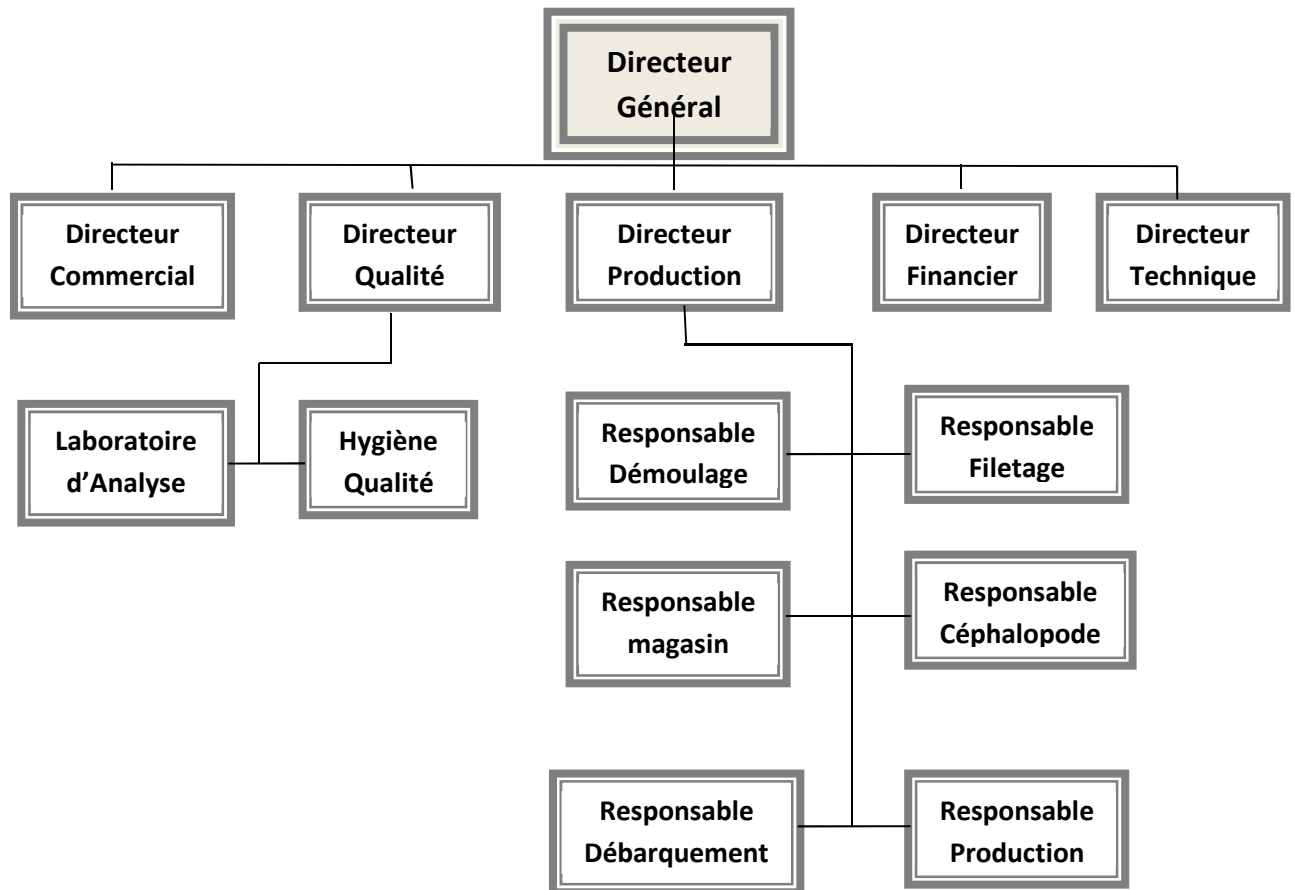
Directeur Général

Directeur Commercial

Directeur Qualité

Directeur Production

Directeur Financier

Directeur Technique

Laboratoire d'Analyse

Hygiène Qualité

Responsable Démoulage

Responsable Filetage

Responsable magasin

Responsable Céphalopode

Responsable Débarquement

Responsable Production